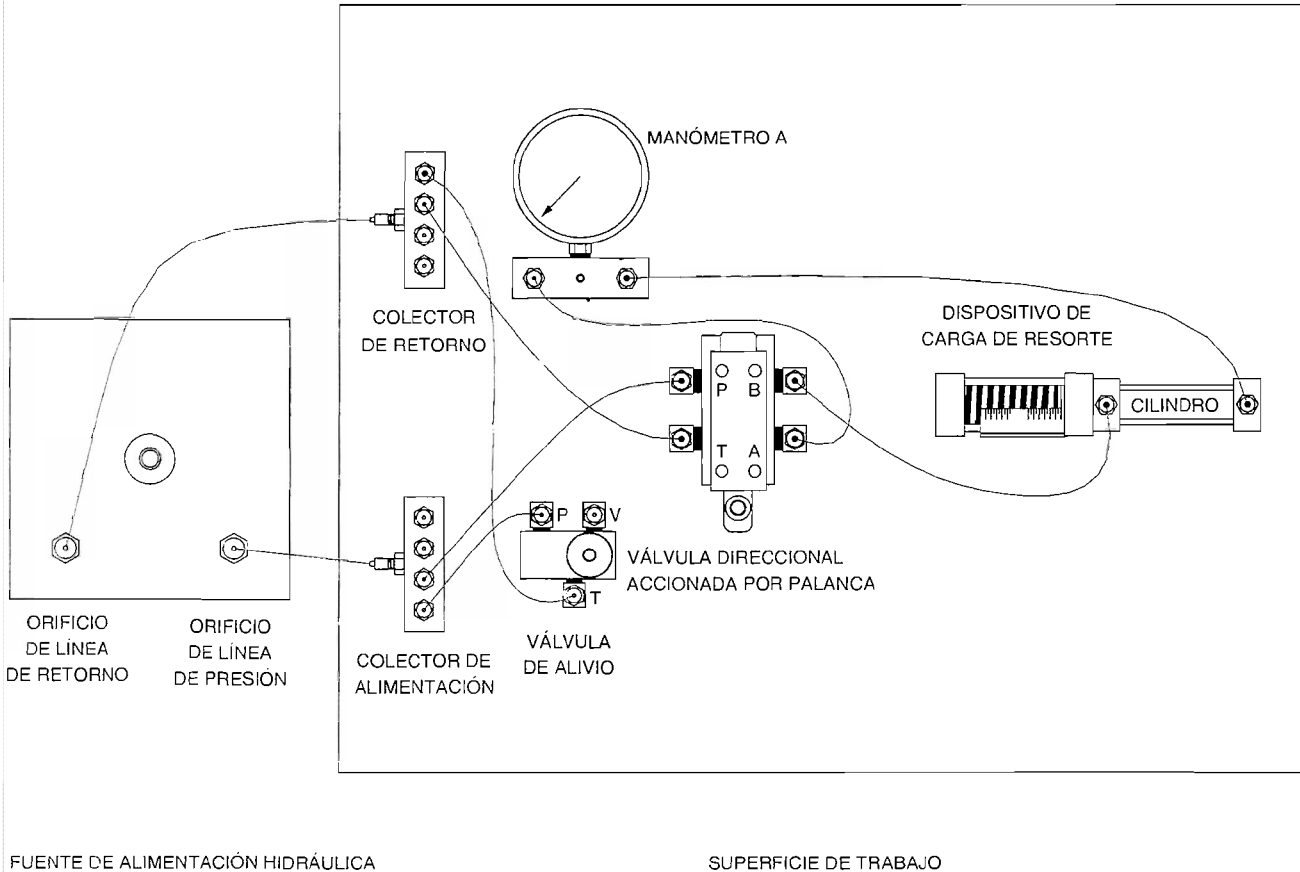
MANÓMETRO A

COLECTOR DE RETORNO

DISPOSITIVO DE CARGA DE RESORTE

P B
T A

CILINDRO

P V
T

VÁLVULA DIRECCIONAL ACCIONADA POR PALANCA

ORIFICIO DE LÍNEA DE RETORNO

ORIFICIO DE LÍNEA DE PRESIÓN

COLECTOR DE ALIMENTACIÓN

VÁLVULA DE ALIVIO

FUENTE DE ALIMENTACIÓN HIDRÁULICA

SUPERFICIE DE TRABAJO